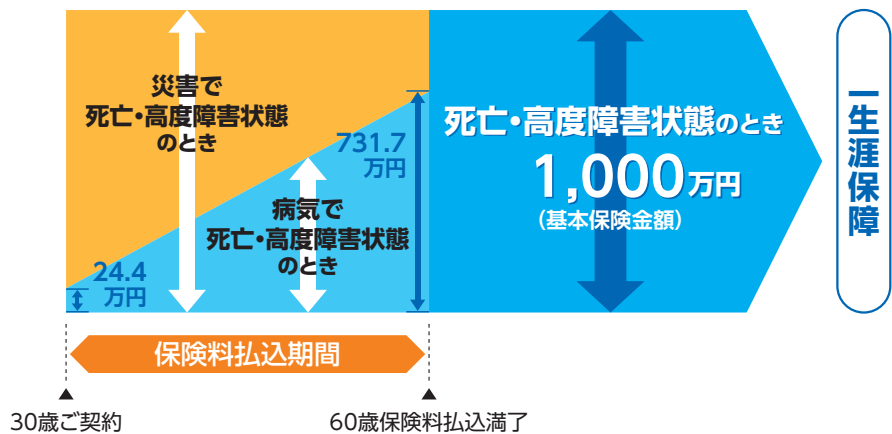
災害で
死亡・高度障害状態
のとき

731.7
万円

病気で
死亡・高度障害状態
のとき

24.4
万円

死亡・高度障害状態のとき
1,000万円
（基本保険金額）

一生涯保障

保険料払込期間

30歳ご契約

60歳保険料払込満了